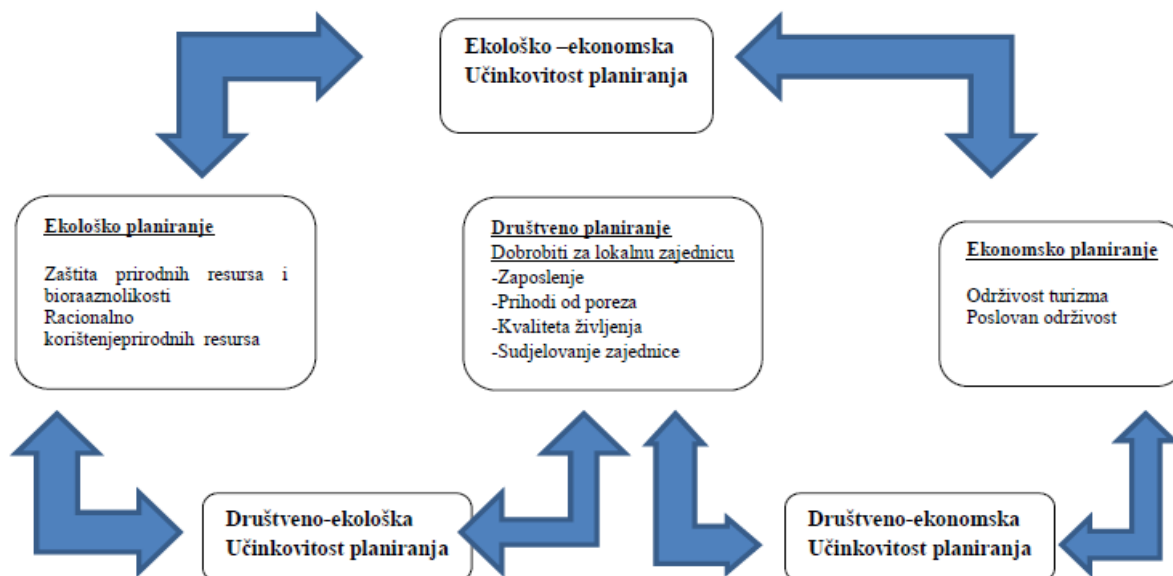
Ekološko –ekonomska
Učinkovitost planiranja

Ekološko planiranje

Zaštita prirodnih resursa i bioraaznolikosti
Racionalno korištenjeprirodnih resursa

Društveno planiranje
Dobrobiti za lokalnu zajednicu
-Zaposlenje
-Prihodi od poreza
-Kvaliteta življenja
-Sudjelovanje zajednice

Ekonomsko planiranje

Održivost turizma
Poslovan održivost

Društveno-ekološka
Učinkovitost planiranja

Društveno-ekonomska
Učinkovitost planiranja